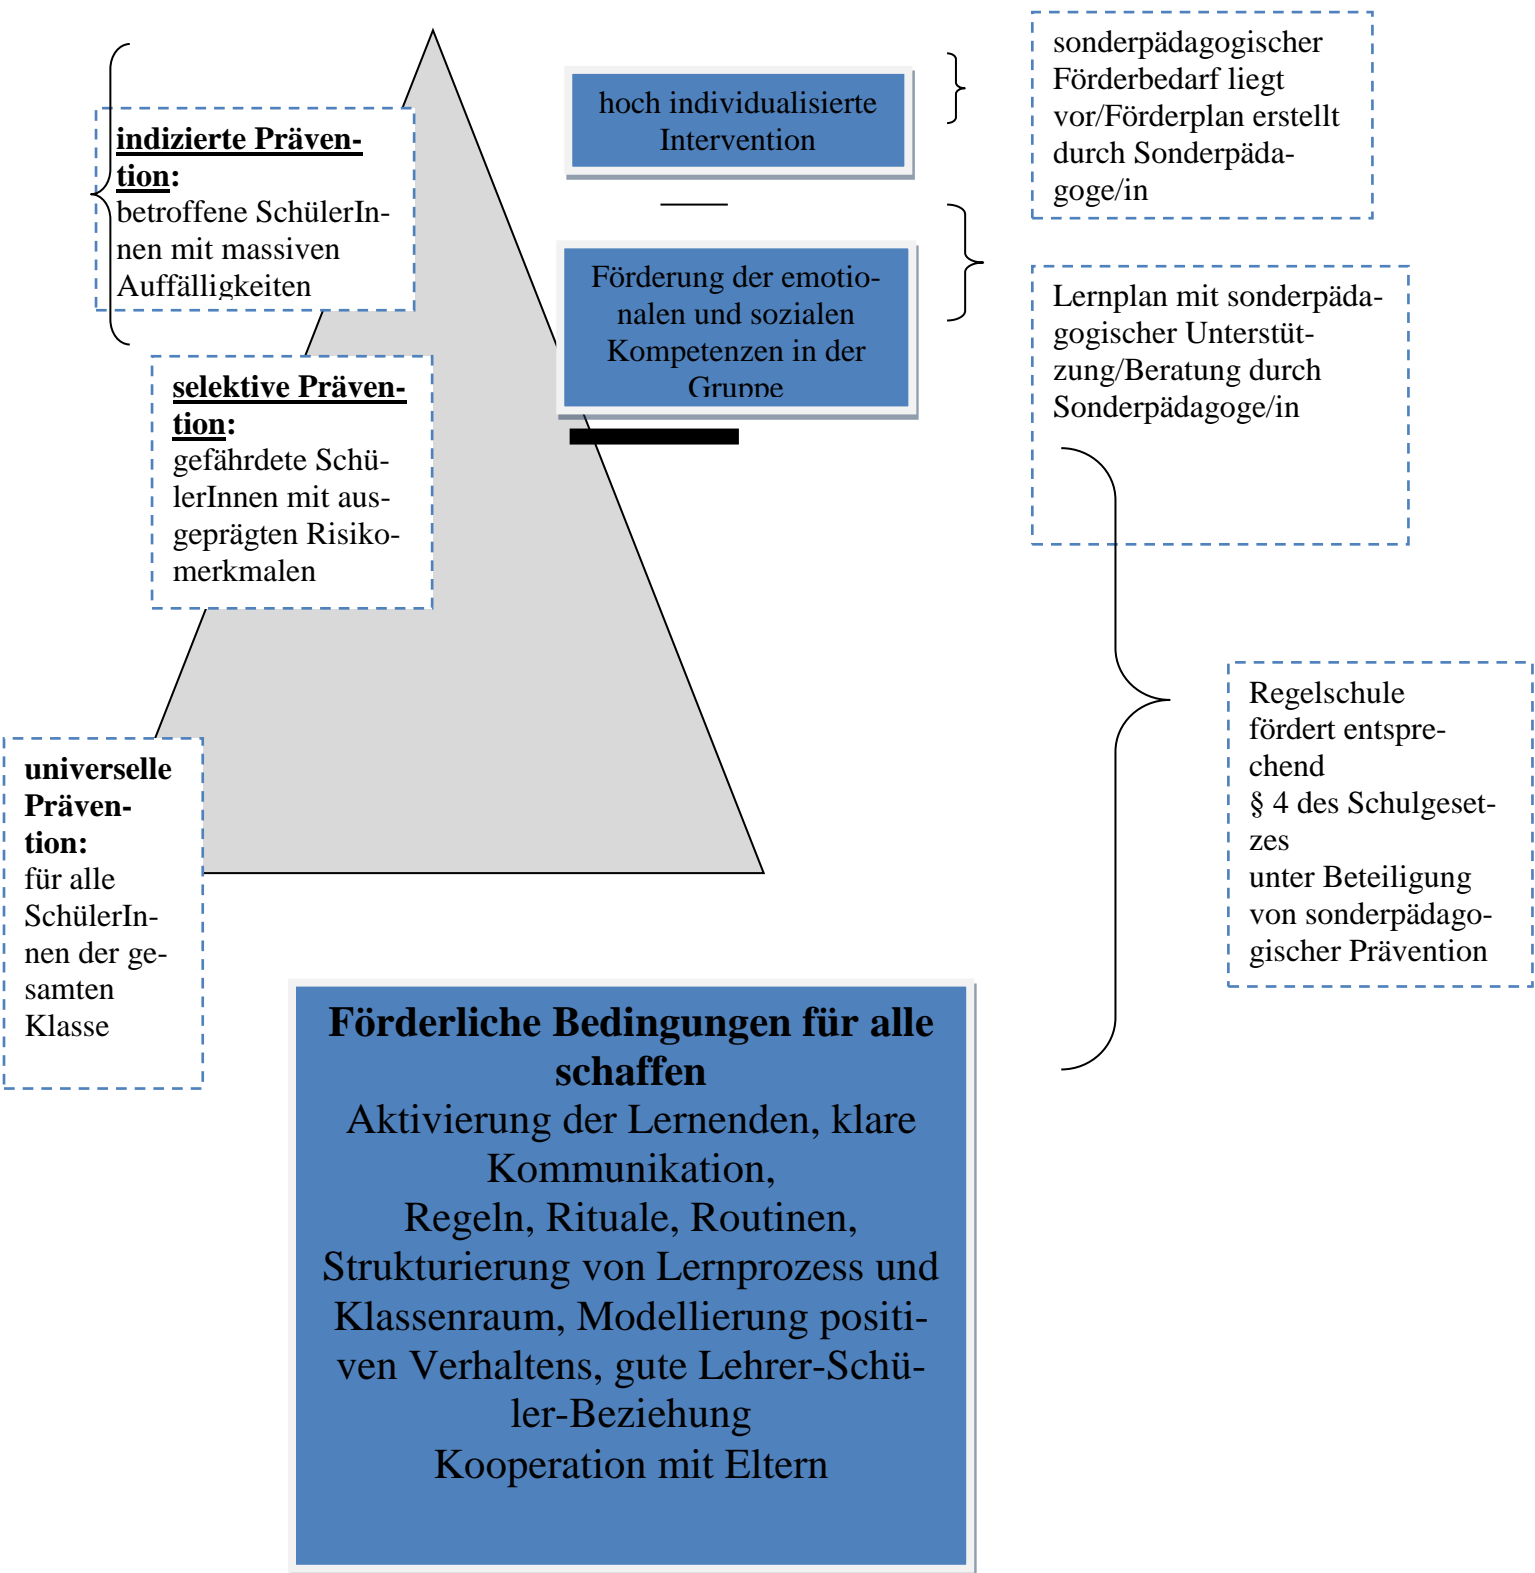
indizierte Prävention:
betroffene SchülerInnen mit massiven Auffälligkeiten

hoch individualisierte Intervention

sonderpädagogischer Förderbedarf liegt vor/Förderplan erstellt durch Sonderpädagoge/in

Förderung der emotionalen und sozialen Kompetenzen in der Gruppe

Lernplan mit sonderpädagogischer Unterstützung/Beratung durch Sonderpädagoge/in

selektive Prävention:
gefährdete SchülerInnen mit ausgeprägten Risikomerkmalen

Regelschule fördert entsprechend
§ 4 des Schulgesetzes
unter Beteiligung von sonderpädagogischer Prävention

universelle Prävention:
für alle SchülerInnen der gesamten Klasse

Förderliche Bedingungen für alle schaffen
Aktivierung der Lernenden, klare Kommunikation,
Regeln, Rituale, Routinen,
Strukturierung von Lernprozess und Klassenraum, Modellierung positiven Verhaltens, gute Lehrer-Schüler-Beziehung
Kooperation mit Eltern